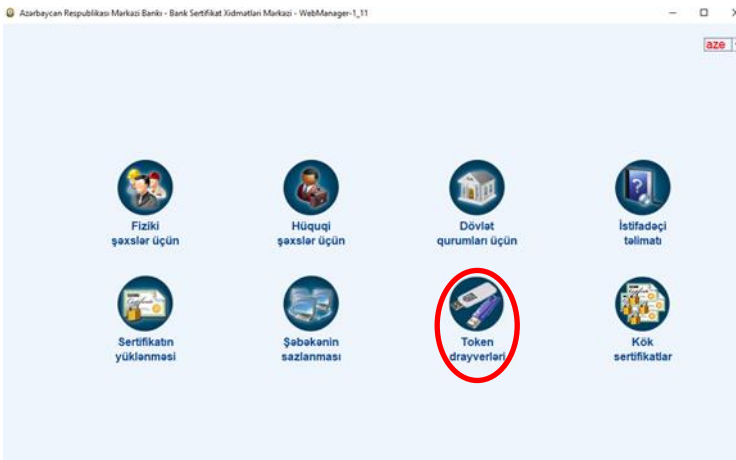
Azərbaycan Respublikası Mərkəzi Bankı - Bank Sertifikat Xidmətləri Mərkəzi - WebManager-1_11

aze

Fiziki şəxslər üçün

Hüquqi şəxslər üçün

Dövlət qurumları üçün

İstifadəçi təlimatı

Sertifikatın yüklənməsi

Şəbəkənin sazlanması

Token drayverləri

Kök sertifikatlar